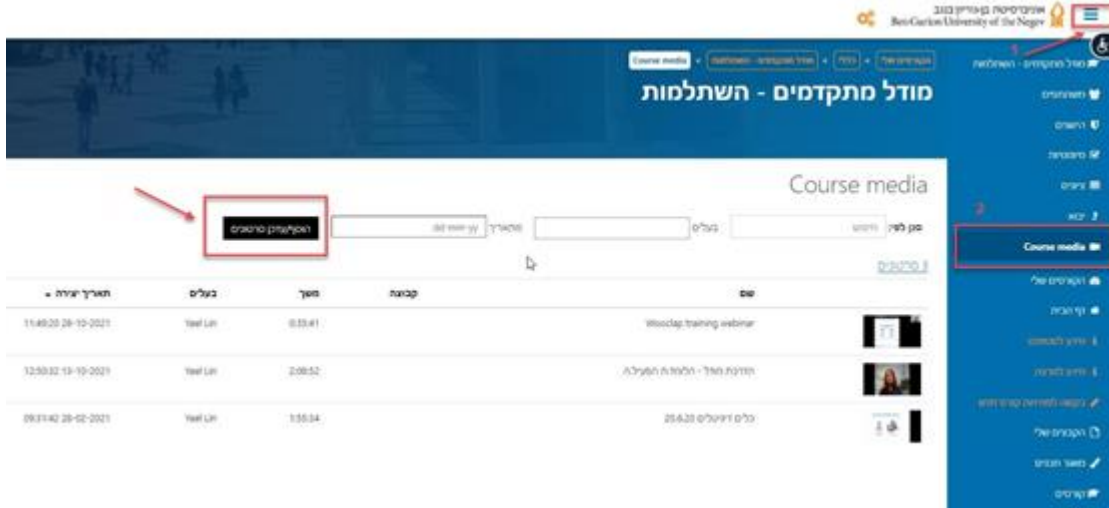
אוניברסיטת בן-גוריון בנגב
Ben-Gurion University of the Negev

1

מודל מתקדמים - השתלמות
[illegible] > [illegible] > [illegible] > Course media

מודל מתקדמים - השתלמות
משתתפים
הישגים
מיומנויות
ציונים
יבוא
2
Course media
הקורסים שלי
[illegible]
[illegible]
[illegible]
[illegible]
הקבצים שלי
מאגר תכנים
קורסים

Course media

סנן לפי: חיפוש | בעלים | מתאריך: dd-mm-yy | הוסף/עדכן סרטונים

3 סרטונים

| | שם | קבוצה | משך | בעלים | תאריך יצירה |
|---|---|---|---|---|---|
| | Wooclap training webinar | | 0:33:41 | Yael Lin | 11:49:20 28-10-2021 |
| | הדרכת מודל - הלוחות המעיילה | | 2:09:52 | Yael Lin | 12:50:32 13-10-2021 |
| | כלים דיגיטלים 25.6.20 | | 1:55:34 | Yael Lin | 09:31:42 28-02-2021 |